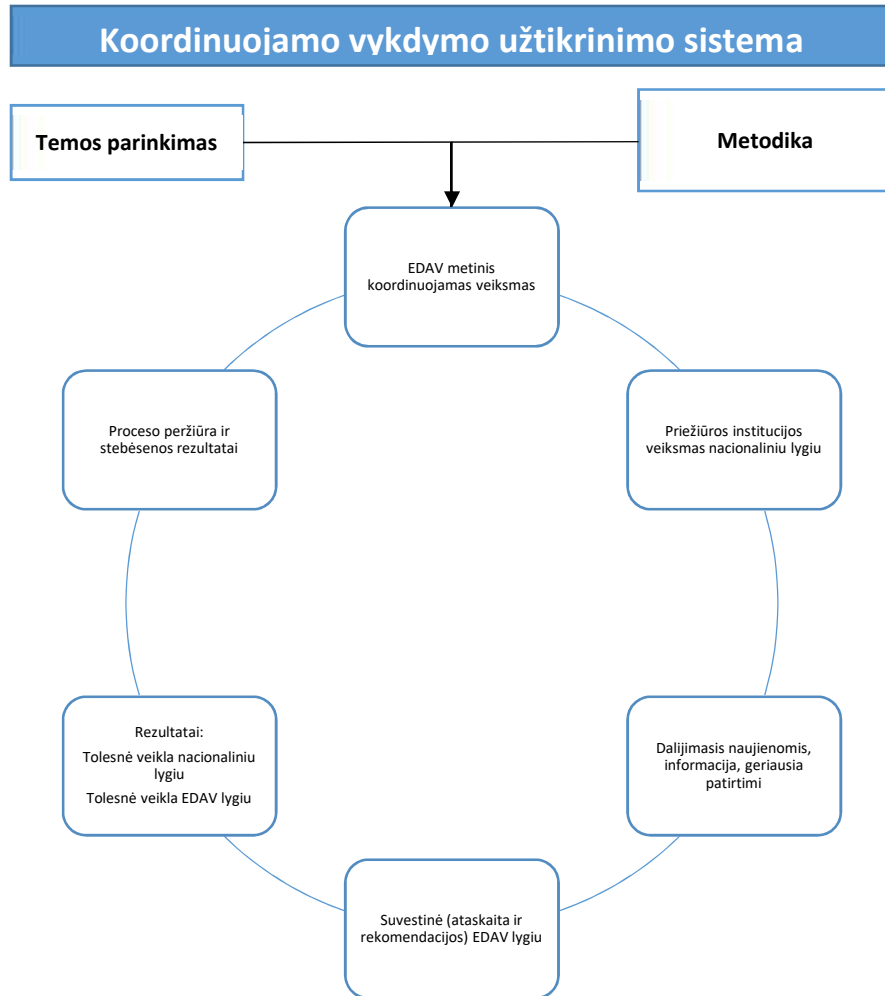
Koordinuojamo vykdymo užtikrinimo sistema

Temos parinkimas

Metodika

EDAV metinis koordinuojamas veiksmas

Priežiūros institucijos veiksmas nacionaliniu lygiu

Dalijimasis naujienomis, informacija, geriausia patirtimi

Suvestinė (ataskaita ir rekomendacijos) EDAV lygiu

Rezultatai:
Tolesnė veikla nacionaliniu lygiu
Tolesnė veikla EDAV lygiu

Proceso peržiūra ir stebėsenos rezultatai